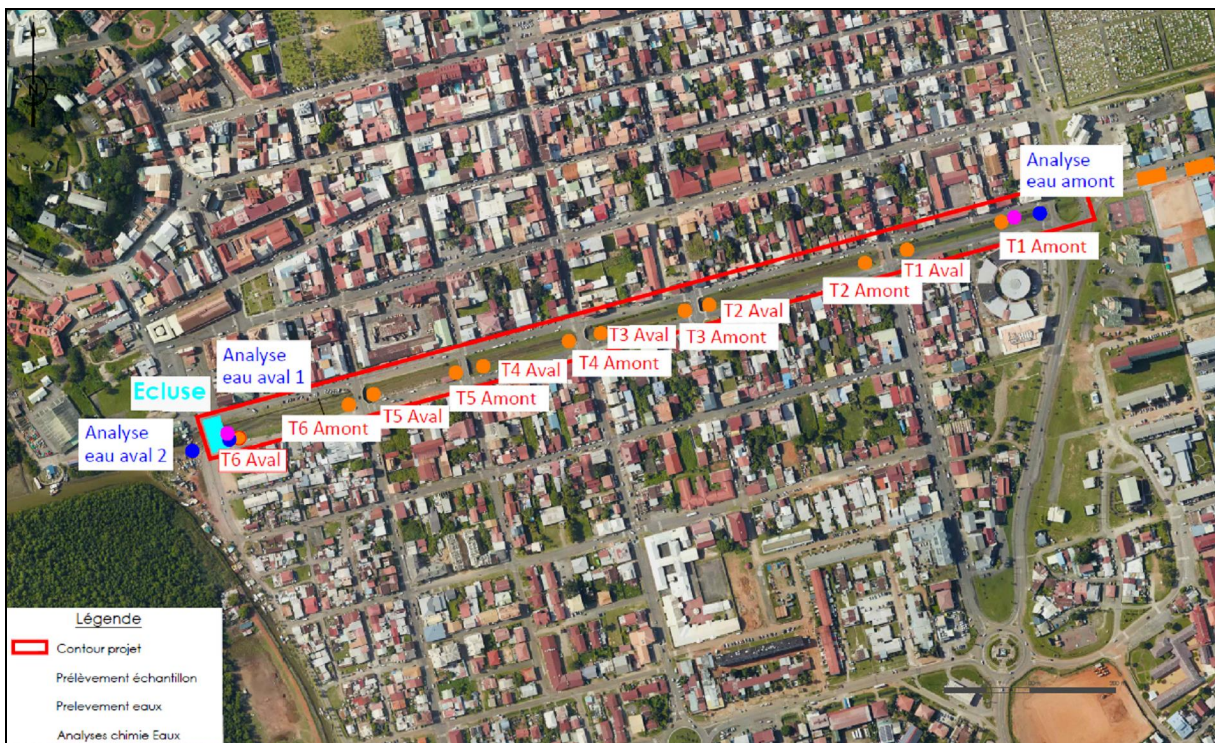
N

Analyse eau amont

T1 Amont

T1 Aval

T2 Amont

T2 Aval

T3 Amont

T3 Aval

T4 Amont

T4 Aval

T5 Amont

T5 Aval

T6 Amont

T6 Aval

Analyse eau aval 1

Ecluse

Analyse eau aval 2

Légende

Contour projet

Prélèvement échantillon

Prelevement eaux

Analyses chimie Eaux